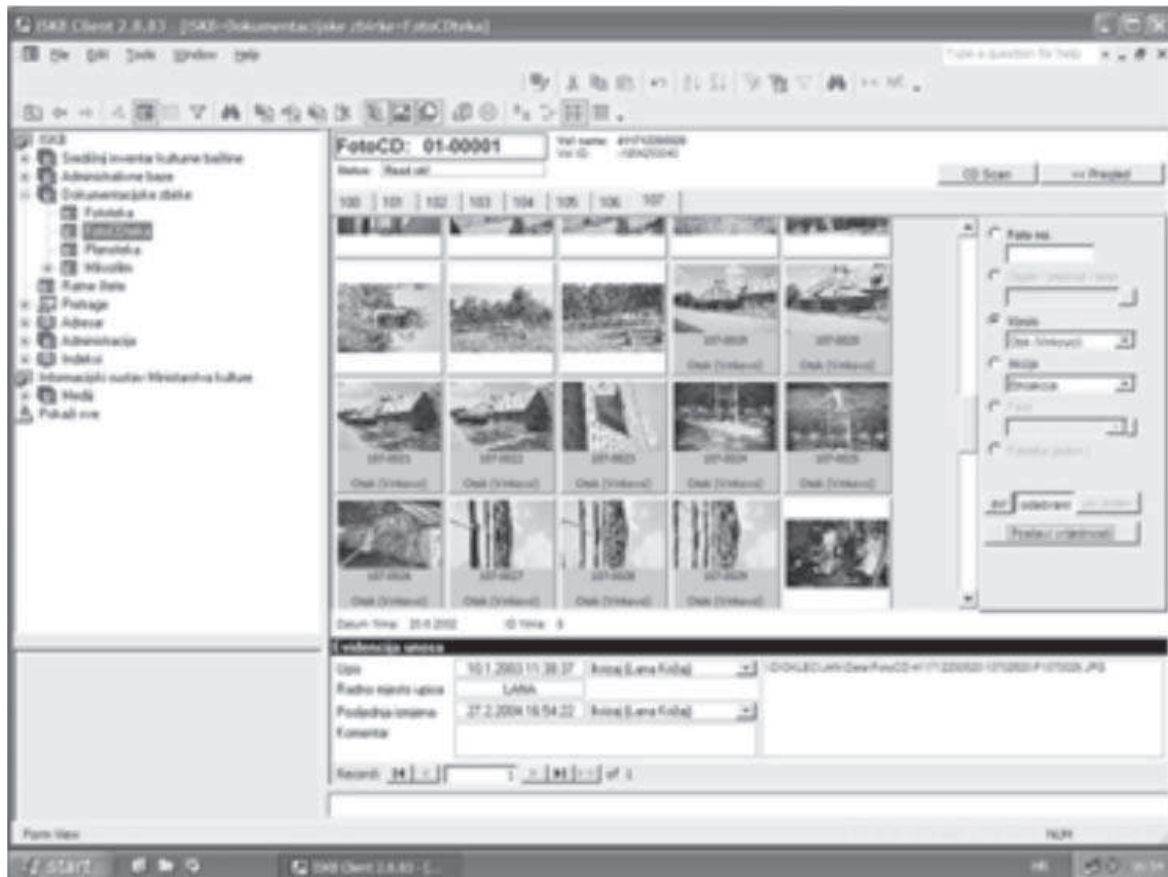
ISKB Client 2.8.83 - [ISKB-Dokumentacijske zbirke-FotoCDteka]

File Edit Tools Window Help

Type a question for help

ISKB
Središnji inventar kulturne baštine
Administrativne baze
Dokumentacijske zbirke
Fototeka
FotoCDteka
Planoteka
Mikrofilm
Ratne štete
Postavke
Adresar
Administracija
Indeksi
Informacijski sustav Ministarstva kulture
Mediji
Pokaži sve

FotoCD: 01-00001
Vol name: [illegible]
Vol ID: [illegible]
Status: Read ok!

CD Scan
<< Pregled

100 | 101 | 102 | 103 | 104 | 105 | 106 | 107

107-0020
107-0020
Otok (Vinkovci)
Otok (Vinkovci)
107-0021
107-0022
107-0023
107-0024
107-0025
Otok (Vinkovci)
Otok (Vinkovci)
Otok (Vinkovci)
Otok (Vinkovci)
Otok (Vinkovci)
107-0026
107-0027
107-0028
107-0029
Otok (Vinkovci)
Otok (Vinkovci)
Otok (Vinkovci)
Otok (Vinkovci)

Foto inv.
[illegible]
Mjesto
Otok (Vinkovci)
Motiv
Etnologija
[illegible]
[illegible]

svi
odabrani
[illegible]
Postavi vrijednosti

Datum filma: 20.6.2002
ID filma: 9

Evidencija unosa
Upis
10.1.2003 11:38:37
lkrizaj (Lana Križaj)
Radno mjesto upisa
LANA
Posljednja izmjena
27.2.2004 16:54:22
lkrizaj (Lana Križaj)
Komentar
\\DOKLEC\Arhiv\Data\FotoCD\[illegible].JPG

Record: 1 of 1

Form View
NUM

start
ISKB Client 2.8.83 - [...